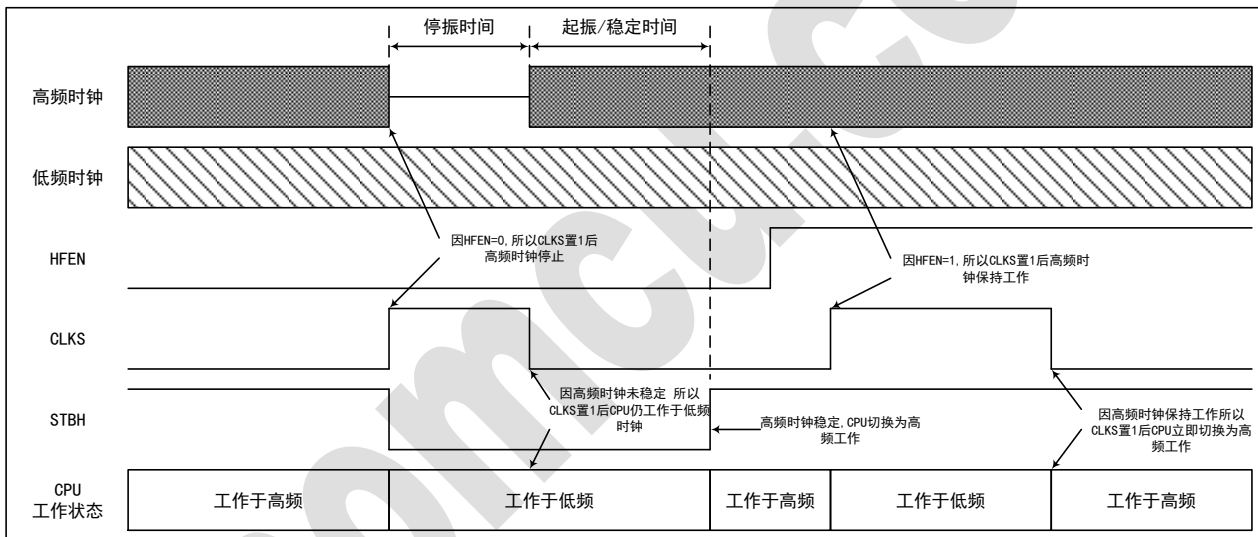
停振时间

起振/稳定时间

高频时钟

低频时钟

HFEN

因HFEN=0,所以CLKS置1后高频时钟停止

因HFEN=1,所以CLKS置1后高频时钟保持工作

CLKS

STBH

因高频时钟未稳定 所以CLKS置1后CPU仍工作于低频时钟

高频时钟稳定,CPU切换为高频工作

因高频时钟保持工作所以CLKS置1后CPU立即切换为高频工作

CPU 工作状态

| 工作于高频 | 工作于低频 | 工作于高频 | 工作于低频 | 工作于高频 |
|---|---|---|---|---|